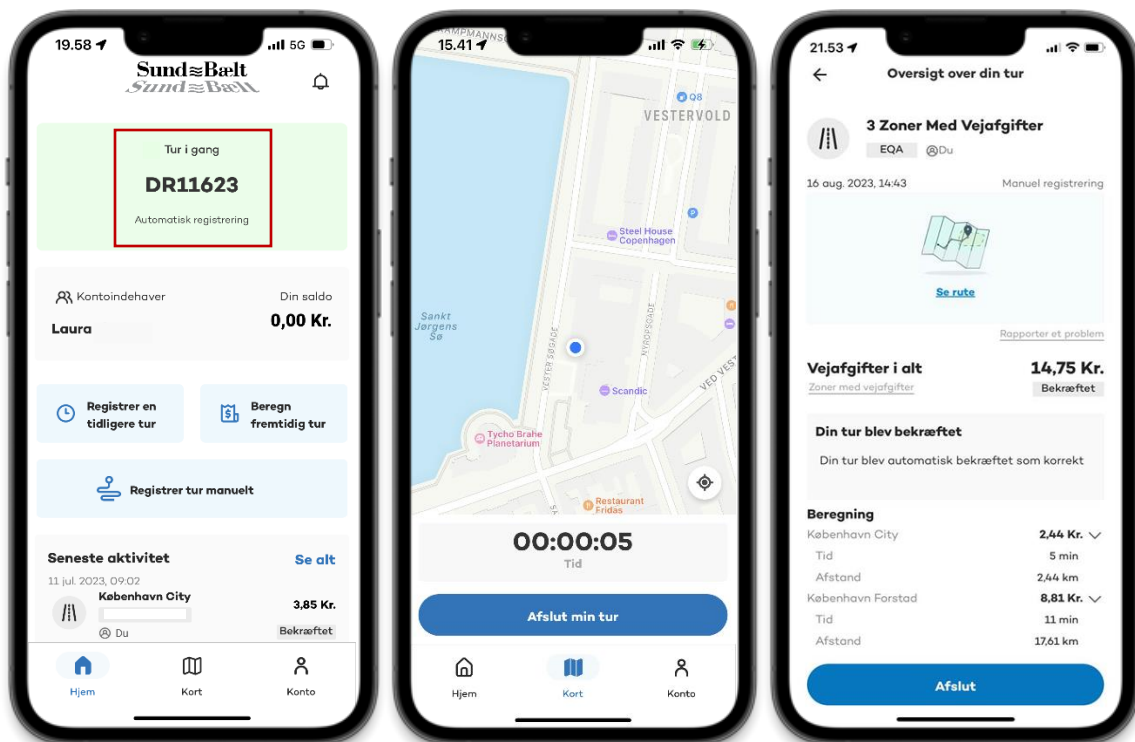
19.58 5G

Sund≈Bælt
Sund≈Bælt

Tur i gang
DR11623
Automatisk registrering

Kontoindehaver
Din saldo
Laura
0,00 Kr.

Registrer en tidligere tur

Beregn fremtidig tur

Registrer tur manuelt

Seneste aktivitet
Se alt
11 jul. 2023, 09:02
København City
3,85 Kr.
Du
Bekræftet

Hjem
Kort
Konto

15.41

Q8
VESTERVOLD
Steel House Copenhagen
Sankt Jørgens Sø
VESTER SØGADE
HYSKENSGADE
Scandic
VED VESTE
Tycho Brahe Planetarium
Restaurant Fridas

00:00:05
Tid

Afslut min tur

Hjem
Kort
Konto

21.53

Oversigt over din tur

3 Zoner Med Vejafgifter
EQA
Du
16 aug. 2023, 14:43
Manuel registrering
Se rute
Rapporter et problem

Vejafgifter i alt
14,75 Kr.
Zoner med vejafgifter
Bekræftet

Din tur blev bekræftet
Din tur blev automatisk bekræftet som korrekt

Beregning
København City
2,44 Kr.
Tid
5 min
Afstand
2,44 km
København Forstad
8,81 Kr.
Tid
11 min
Afstand
17,61 km

Afslut